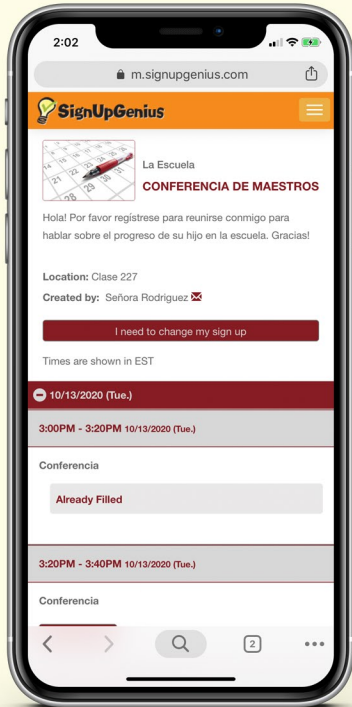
2:02

m.signupgenius.com

SignUpGenius

La Escuela

CONFERENCIA DE MAESTROS

Hola! Por favor regístrese para reunirse conmigo para hablar sobre el progreso de su hijo en la escuela. Gracias!

Location: Clase 227

Created by: Señora Rodriguez

I need to change my sign up

Times are shown in EST

10/13/2020 (Tue.)

3:00PM - 3:20PM 10/13/2020 (Tue.)

Conferencia

Already Filled

3:20PM - 3:40PM 10/13/2020 (Tue.)

Conferencia

2